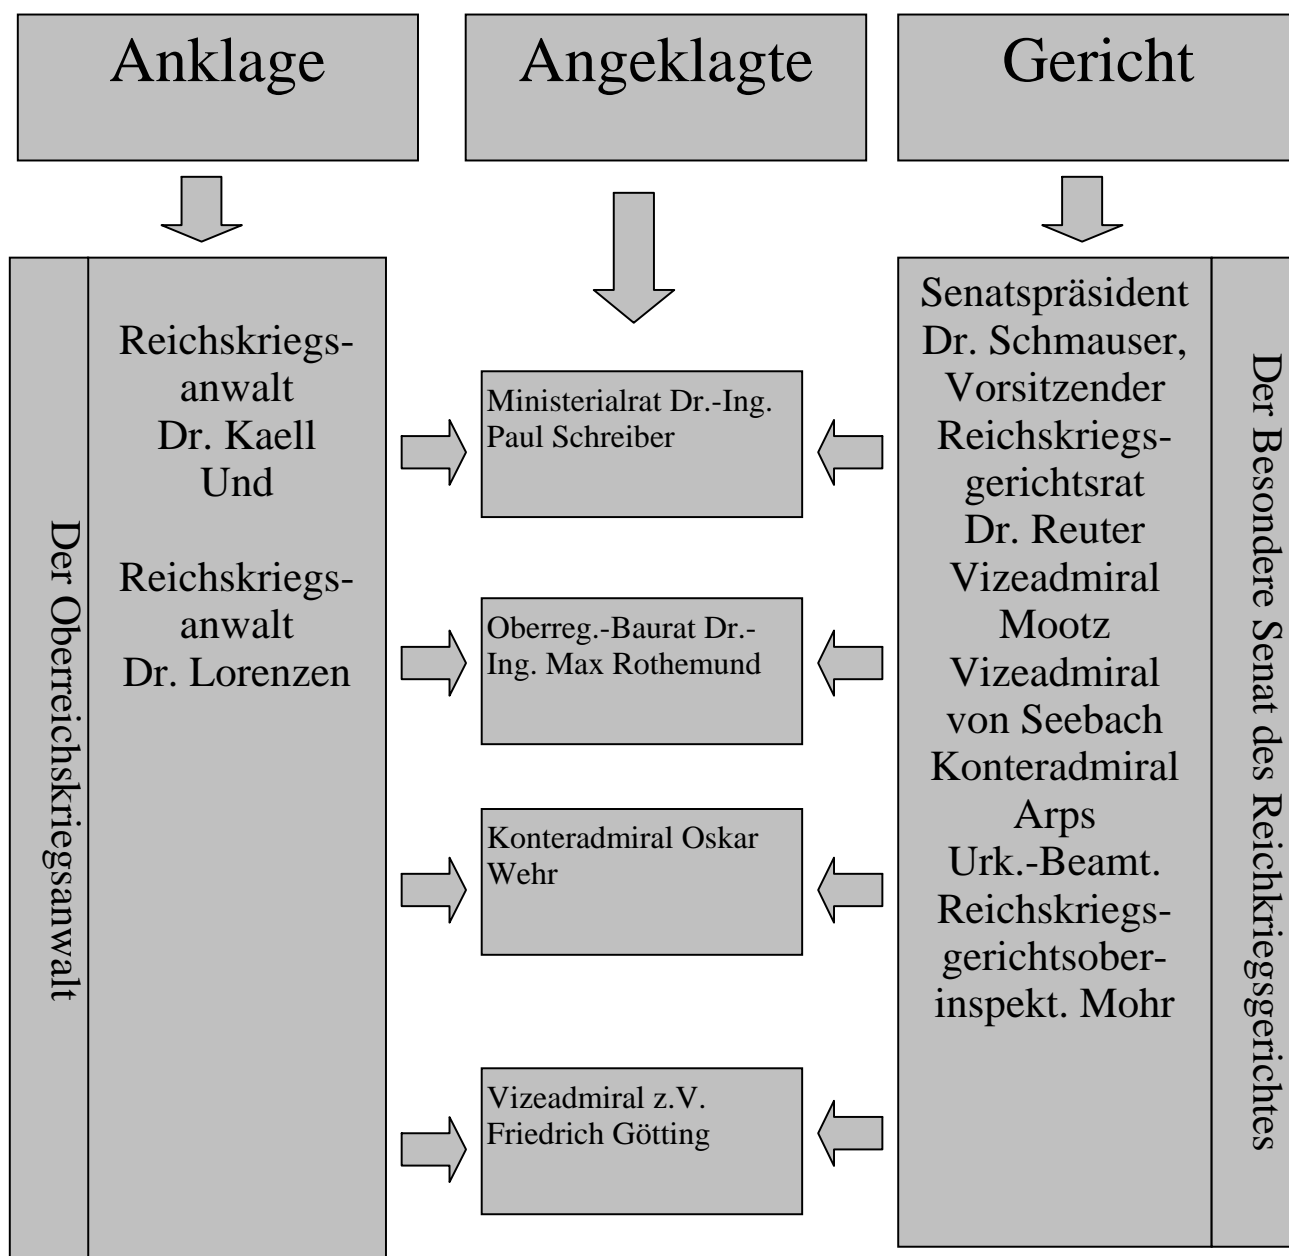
Anklage

Angeklagte

Gericht

Der Oberreichskriegsanwalt

Reichskriegsanwalt Dr. Kaell Und

Reichskriegsanwalt Dr. Lorenzen

Ministerialrat Dr.-Ing. Paul Schreiber

Oberreg.-Baurat Dr.-Ing. Max Rothemund

Konteradmiral Oskar Wehr

Vizeadmiral z.V. Friedrich Götting

Senatspräsident Dr. Schmauser, Vorsitzender Reichskriegsgerichtsrat Dr. Reuter Vizeadmiral Mootz Vizeadmiral von Seebach Konteradmiral Arps Urk.-Beamt. Reichskriegsgerichtsoberinspekt. Mohr

Der Besondere Senat des Reichkriegsgerichtes